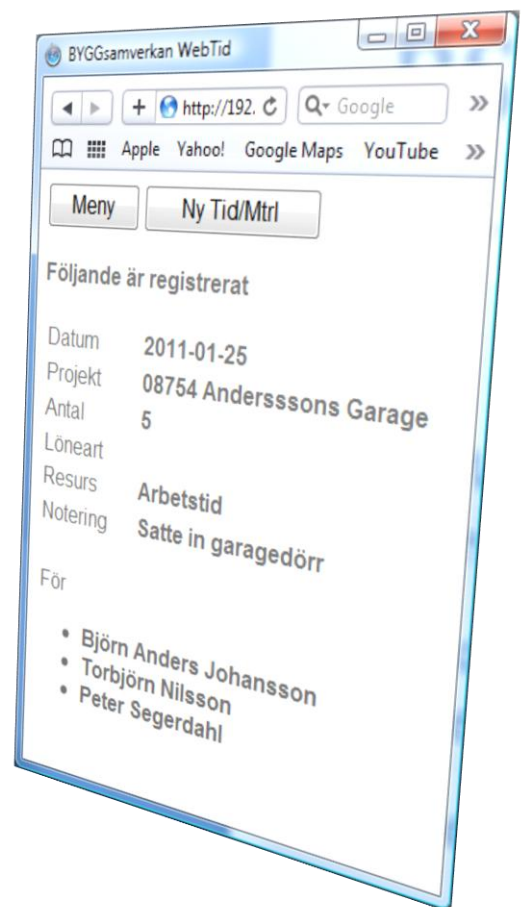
BYGGsamverkan WebTid

http://192. Google

Apple Yahoo! Google Maps YouTube

Meny Ny Tid/Mtrl

Följande är registrerat

| | |
|---|---|
| Datum | 2011-01-25 |
| Projekt | 08754 Andersssons Garage |
| Antal | 5 |
| Löneart | |
| Resurs | Arbetstid |
| Notering | Satte in garagedörr |

För

- Björn Anders Johansson
- Torbjörn Nilsson
- Peter Segerdahl